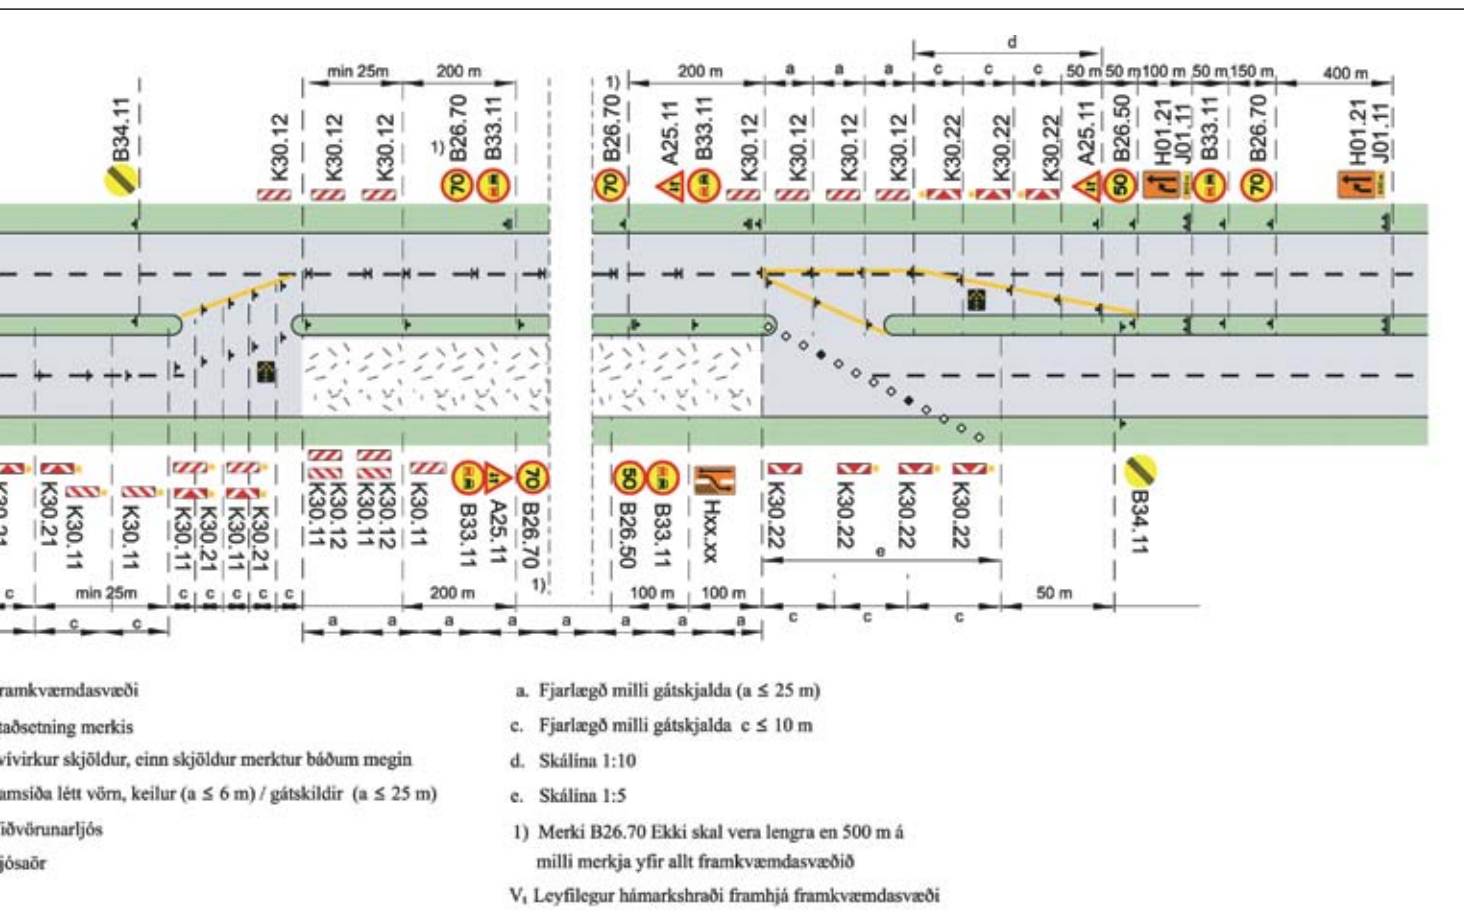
d

min 25m | 200 m | 1) | 200 m | a | a | a | c | c | c | 50 m | 50 m | 100 m | 50 m | 150 m | 400 m

B34.11 | K30.12 | K30.12 | K30.12 | 1) B26.70 | B33.11 | B26.70 | A25.11 | B33.11 | K30.12 | K30.12 | K30.12 | K30.12 | K30.22 | K30.22 | K30.22 | A25.11 | B26.50 | H01.21 J01.11 | B33.11 | B26.70 | H01.21 J01.11

70 | 70 | 70 | 50 | 70

K30.21 | K30.21 | K30.11 | K30.11 | K30.11 | K30.21 | K30.11 | K30.21 | K30.11 | K30.12 | K30.12 | K30.11 | K30.11 | B33.11 | A25.11 | B26.70 | B26.50 | B33.11 | Hxx.xx | K30.22 | K30.22 | K30.22 | K30.22 | B34.11

50 | 70

e

c | min 25m | c | c | c | c | c | 200 m | 1) | 100 m | 100 m | 50 m

c | c | a | a | a | a | a | a | a | a | c | c | c

ramkvæmdasvæði

taðsetning merkis

vívirkur skjöldur, einn skjöldur merktur báðum megin

amsíða létt vörn, keilur (a ≤ 6 m) / gátskildir (a ≤ 25 m)

iðvörunarljós

jósaör

a. Fjarlægð milli gátskjalda (a ≤ 25 m)

c. Fjarlægð milli gátskjalda c ≤ 10 m

d. Skálína 1:10

e. Skálína 1:5

1) Merki B26.70 Ekki skal vera lengra en 500 m á milli merkja yfir allt framkvæmdasvæðið

$V_t$ Leyfilegur hámarkshraði framhjá framkvæmdasvæði